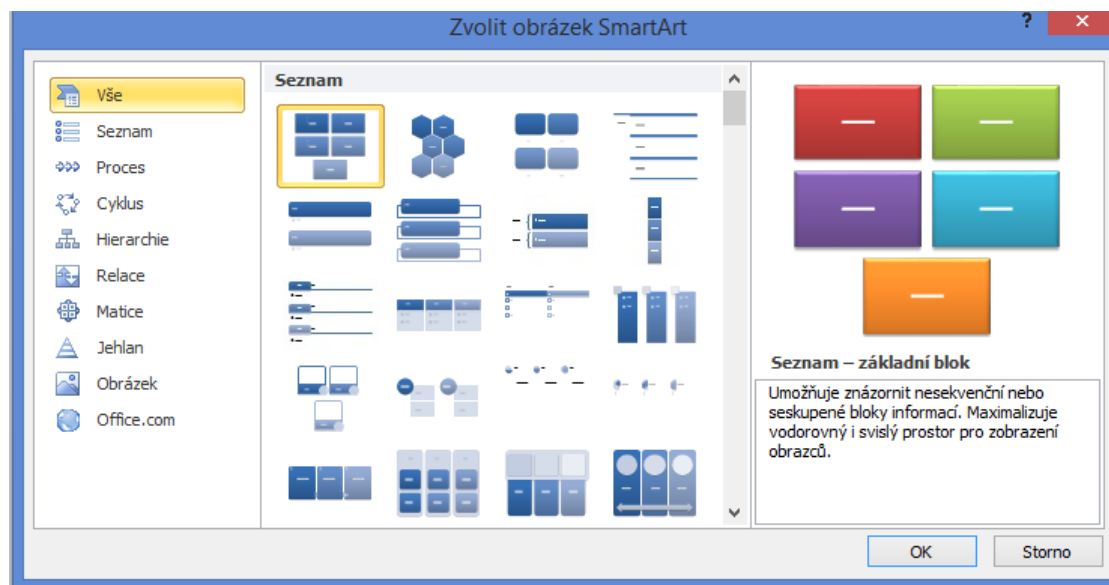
Zvolit obrázek SmartArt

?

Vše
Seznam
Proces
Cyklus
Hierarchie
Relace
Matice
Jehlan
Obrázek
Office.com

Seznam

Seznam – základní blok

Umožňuje znázornit nesekvenční nebo seskupené bloky informací. Maximalizuje vodorovný i svislý prostor pro zobrazení obrazců.

OK
Storno